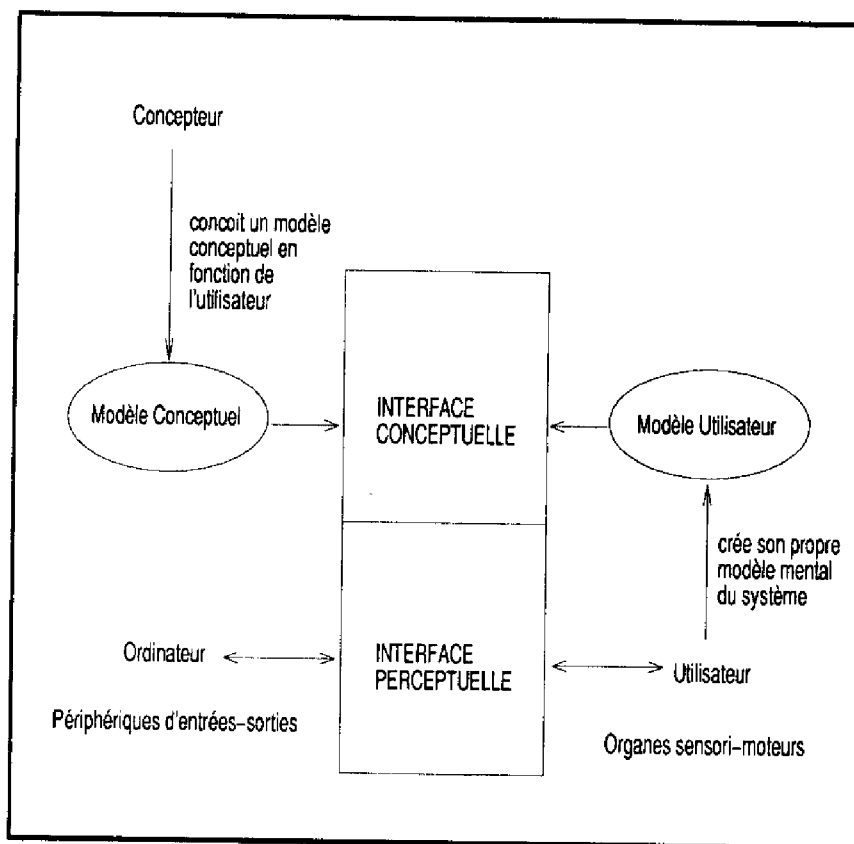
Concepteur

concoit un modèle conceptuel en fonction de l'utilisateur

Modèle Conceptuel

INTERFACE CONCEPTUELLE

Modèle Utilisateur

crée son propre modèle mental du système

Ordinateur

INTERFACE PERCEPTUELLE

Utilisateur

Périphériques d'entrées-sorties

Organes sensori-moteurs